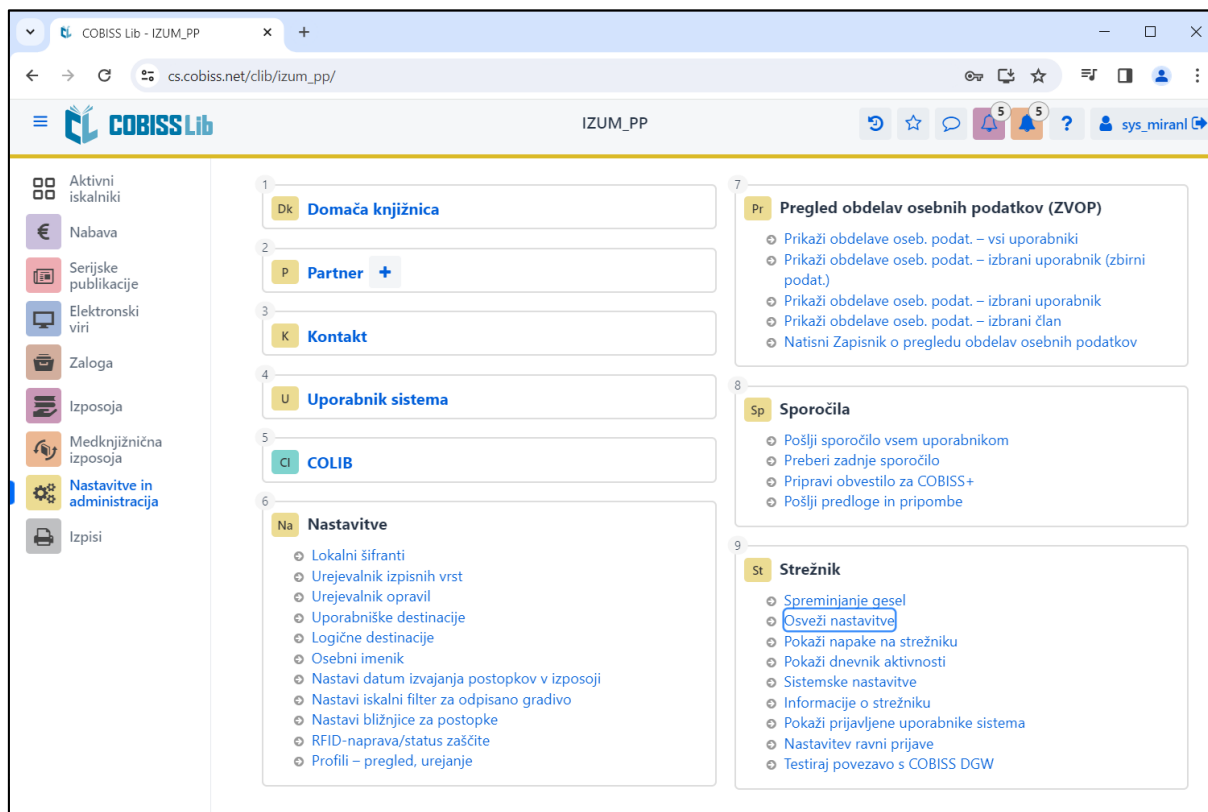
COBISS Lib - IZUM_PP
×
+
cs.cobiss.net/clib/izum_pp/
COBISS Lib
IZUM_PP
5
5
?
sys_miranl

Aktivni iskalniki
Nabava
Serijske publikacije
Elektronski viri
Zaloga
Izposoja
Medknjižnična izposoja
Nastavitve in administracija
Izpisi

1
Dk Domača knjižnica

2
P Partner +

3
K Kontakt

4
U Uporabnik sistema

5
Cl COLIB

6
Na Nastavitve
Lokalni šifranti
Urejevalnik izpisnih vrst
Urejevalnik opravil
Uporabniške destinacije
Logične destinacije
Osebni imenik
Nastavi datum izvajanja postopkov v izposoji
Nastavi iskalni filter za odpisano gradivo
Nastavi bližnjice za postopke
RFID-naprava/status zaščite
Profili – pregled, urejanje

7
Pr Pregled obdelav osebnih podatkov (ZVOP)
Prikaži obdelave oseb. podat. – vsi uporabniki
Prikaži obdelave oseb. podat. – izbrani uporabnik (zbirni podat.)
Prikaži obdelave oseb. podat. – izbrani uporabnik
Prikaži obdelave oseb. podat. – izbrani član
Natisni Zapisnik o pregledu obdelav osebnih podatkov

8
Sp Sporočila
Pošlji sporočilo vsem uporabnikom
Preberi zadnje sporočilo
Pripravi obvestilo za COBISS+
Pošlji predloge in pripombe

9
St Strežnik
Spreminjanje gesel
Osveži nastavitve
Pokaži napake na strežniku
Pokaži dnevnik aktivnosti
Sistemske nastavitve
Informacije o strežniku
Pokaži prijavljene uporabnike sistema
Nastavitev ravni prijave
Testiraj povezavo s COBISS DGW